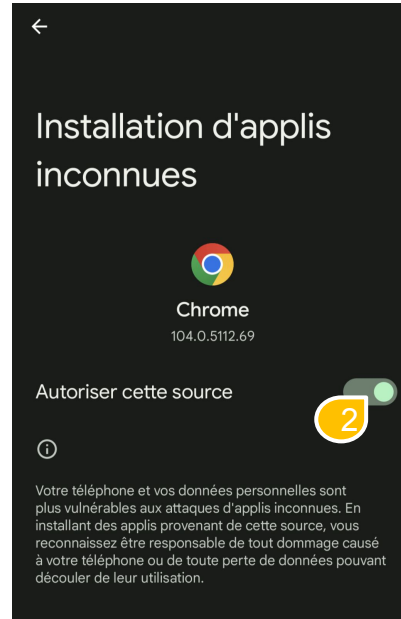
←

Installation d'applis inconnues

Chrome
104.0.5112.69

Autoriser cette source

2

ⓘ

Votre téléphone et vos données personnelles sont plus vulnérables aux attaques d'applis inconnues. En installant des applis provenant de cette source, vous reconnaissez être responsable de tout dommage causé à votre téléphone ou de toute perte de données pouvant découler de leur utilisation.